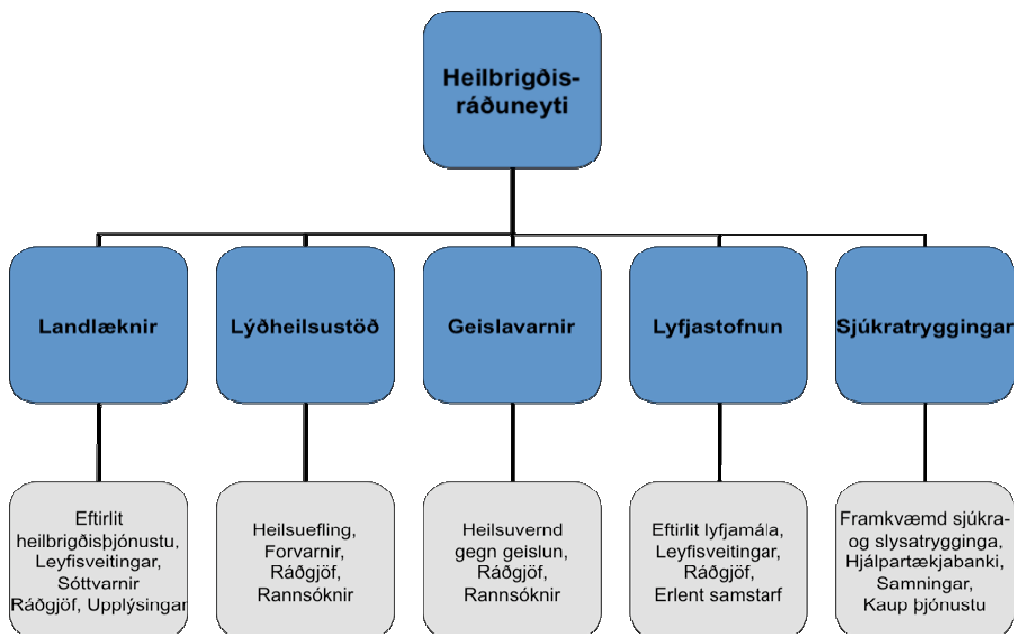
Heilbrigðis-ráðuneyti

Landlæknir

Lýðheilsustöð

Geislavarnir

Lyfjastofnun

Sjúkratryggingar

Eftirlit heilbrigðisþjónustu, Leyfisveitingar, Sóttvarnir Ráðgjöf, Upplýsingar

Heilsuefling, Forvarnir, Ráðgjöf, Rannsóknir

Heilsuvernd gegn geislun, Ráðgjöf, Rannsóknir

Eftirlit lyfjamála, Leyfisveitingar, Ráðgjöf, Erlent samstarf

Framkvæmd sjúkra- og slysatrygginga, Hjálpartækjabanki, Samningar, Kaup þjónustu